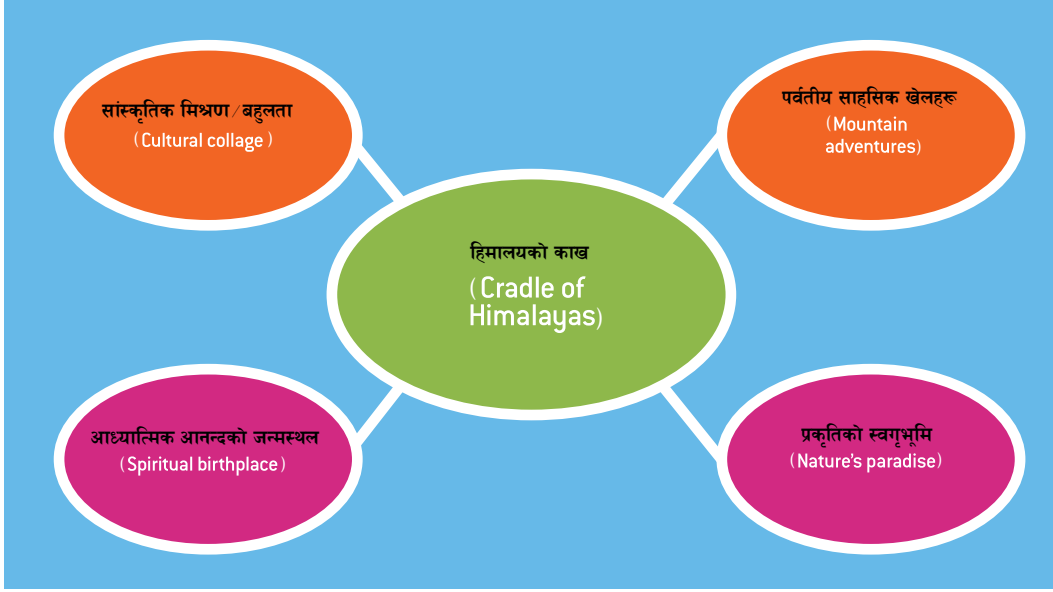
सांस्कृतिक मिश्रण/बहुलता
(Cultural collage)

पर्वतीय साहसिक खेलहरू
(Mountain adventures)

हिमालयको काख
(Cradle of Himalayas)

आध्यात्मिक आनन्दको जन्मस्थल
(Spiritual birthplace)

प्रकृतिको स्वर्गभूमि
(Nature's paradise)